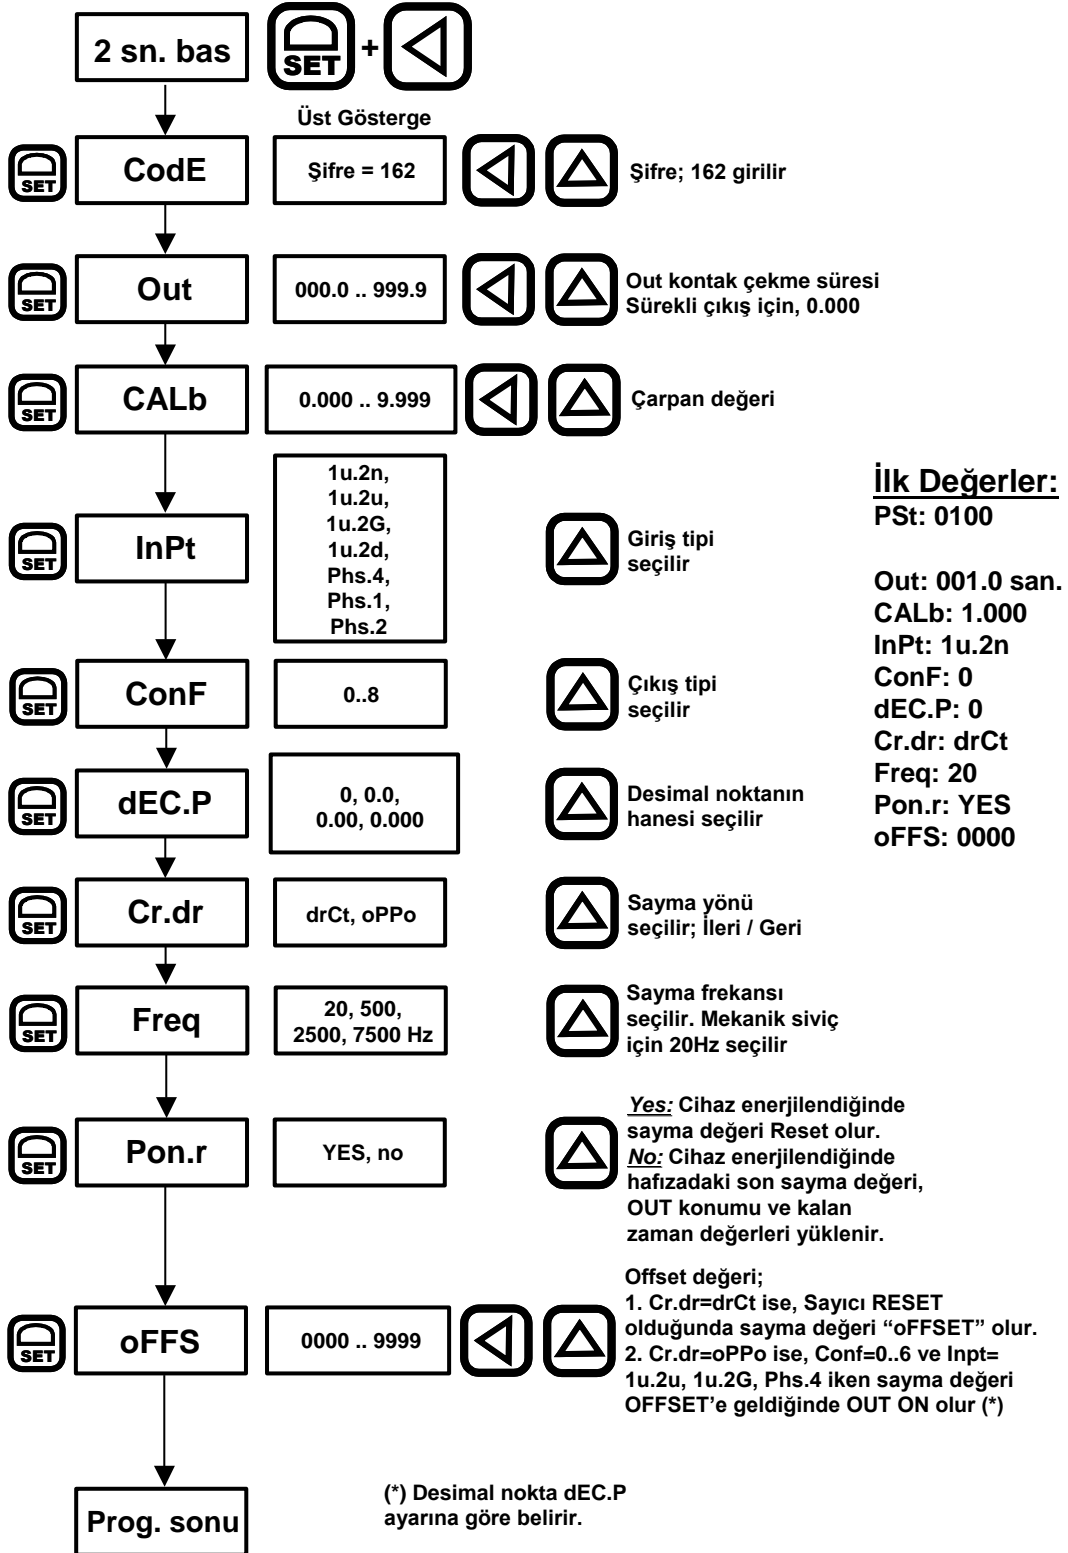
2 sn. bas

SET + 

Üst Gösterge

SET CodE Şifre = 162 Şifre; 162 girilir

SET Out 000.0 .. 999.9 Out kontak çekme süresi Sürekli çıkış için, 0.000

SET CALb 0.000 .. 9.999 Çarpan değeri

SET InPt 1u.2n, 1u.2u, 1u.2G, 1u.2d, Phs.4, Phs.1, Phs.2 Giriş tipi seçilir

SET ConF 0..8 Çıkış tipi seçilir

SET dEC.P 0, 0.0, 0.00, 0.000 Desimal noktanın hanesi seçilir

SET Cr.dr drCt, oPPo Sayma yönü seçilir; İleri / Geri

SET Freq 20, 500, 2500, 7500 Hz Sayma frekansı seçilir. Mekanik siviç için 20Hz seçilir

SET Pon.r YES, no *Yes:* Cihaz enerjilendiğinde sayma değeri Reset olur. *No:* Cihaz enerjilendiğinde hafızadaki son sayma değeri, OUT konumu ve kalan zaman değerleri yüklenir.

SET oFFS 0000 .. 9999 Offset değeri;
1. Cr.dr=drCt ise, Sayıcı RESET olduğunda sayma değeri "oFFSET" olur.
2. Cr.dr=oPPo ise, Conf=0..6 ve Inpt= 1u.2u, 1u.2G, Phs.4 iken sayma değeri OFFSET'e geldiğinde OUT ON olur (*)

Prog. sonu

(*) Desimal nokta dEC.P ayarına göre belirir.

İlk Değerler:
PSt: 0100

Out: 001.0 san.
CALb: 1.000
InPt: 1u.2n
ConF: 0
dEC.P: 0
Cr.dr: drCt
Freq: 20
Pon.r: YES
oFFS: 0000